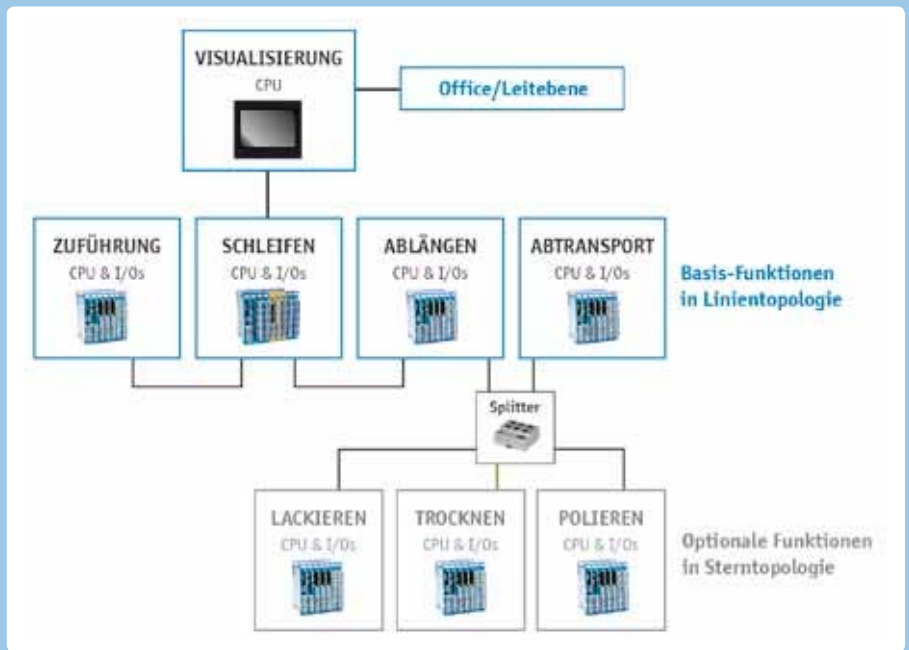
VISUALISIERUNG
CPU

Office/Leitebene

ZUFÜHRUNG
CPU & I/Os

SCHLEIFEN
CPU & I/Os

ABLÄNGEN
CPU & I/Os

ABTRANSPORT
CPU & I/Os

Basis-Funktionen in Linientopologie

Splitter

LACKIEREN
CPU & I/Os

TROCKNEN
CPU & I/Os

POLIEREN
CPU & I/Os

Optionale Funktionen in Sterntopologie